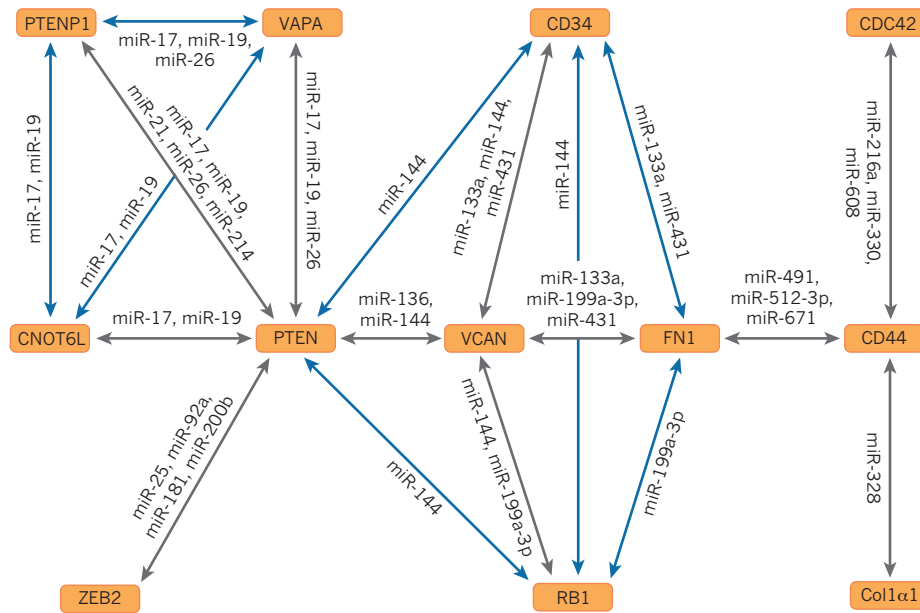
PTENP1
VAPA
miR-17, miR-19, miR-26
CD34
CDC42
miR-17, miR-19
miR-17, miR-19, miR-21, miR-26, miR-214
miR-17, miR-19, miR-26
miR-17, miR-19
miR-144
miR-133a, miR-144, miR-431
miR-144
miR-133a, miR-431
miR-216a, miR-330, miR-608
CNOT6L
miR-17, miR-19
PTEN
miR-136, miR-144
VCAN
miR-133a, miR-199a-3p, miR-431
FN1
miR-491, miR-512-3p, miR-671
CD44
miR-25, miR-92a, miR-181, miR-200b
miR-144
miR-144, miR-199a-3p
miR-199a-3p
miR-328
ZEB2
RB1
Col1α1